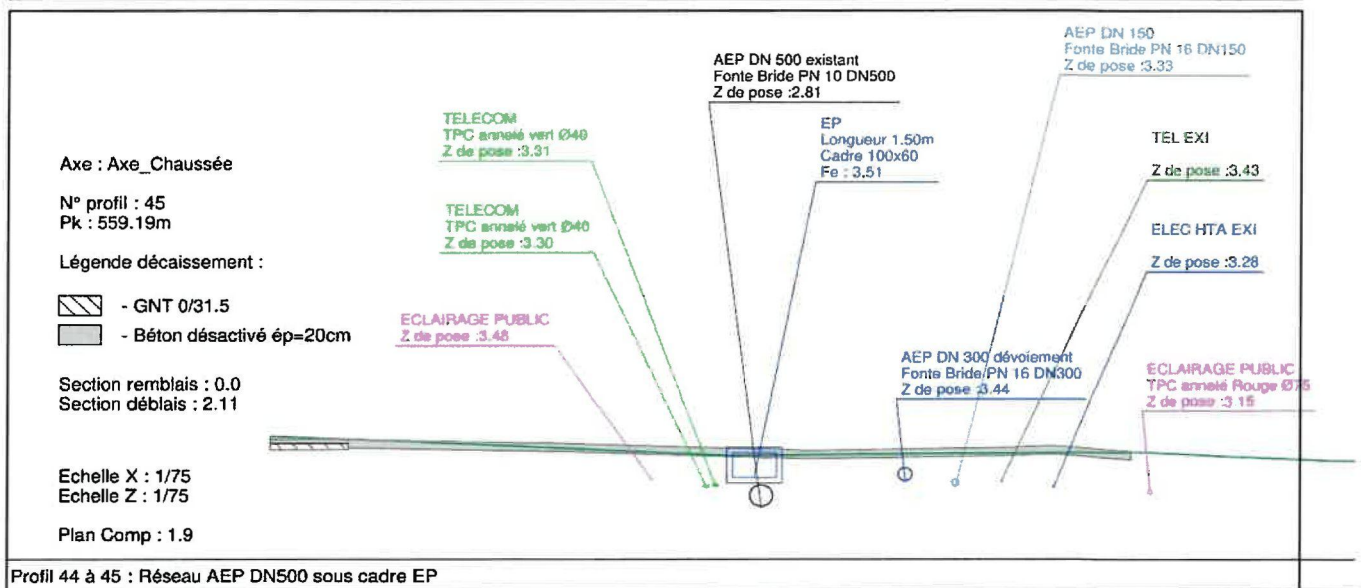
Axe : Axe_Chaussée

N° profil : 45
Pk : 559.19m

Légende décaissement :

- GNT 0/31.5

- Béton désactivé ép=20cm

Section remblais : 0.0
Section déblais : 2.11

Echelle X : 1/75
Echelle Z : 1/75

Plan Comp : 1.9

TELECOM
TPC annelé vert Ø40
Z de pose :3.31

TELECOM
TPC annelé vert Ø40
Z de pose :3.30

ECLAIRAGE PUBLIC
Z de pose :3.48

AEP DN 500 existant
Fonte Bride PN 10 DN500
Z de pose :2.81

EP
Longueur 1.50m
Cadre 100x60
Fe : 3.51

AEP DN 300 dévoiement
Fonte Bride PN 16 DN300
Z de pose :3.44

AEP DN 150
Fonte Bride PN 16 DN150
Z de pose :3.33

TEL EXI

Z de pose :3.43

ELEC HTA EXI

Z de pose :3.28

ECLAIRAGE PUBLIC
TPC annelé Rouge Ø75
Z de pose :3.15

Profil 44 à 45 : Réseau AEP DN500 sous cadre EP